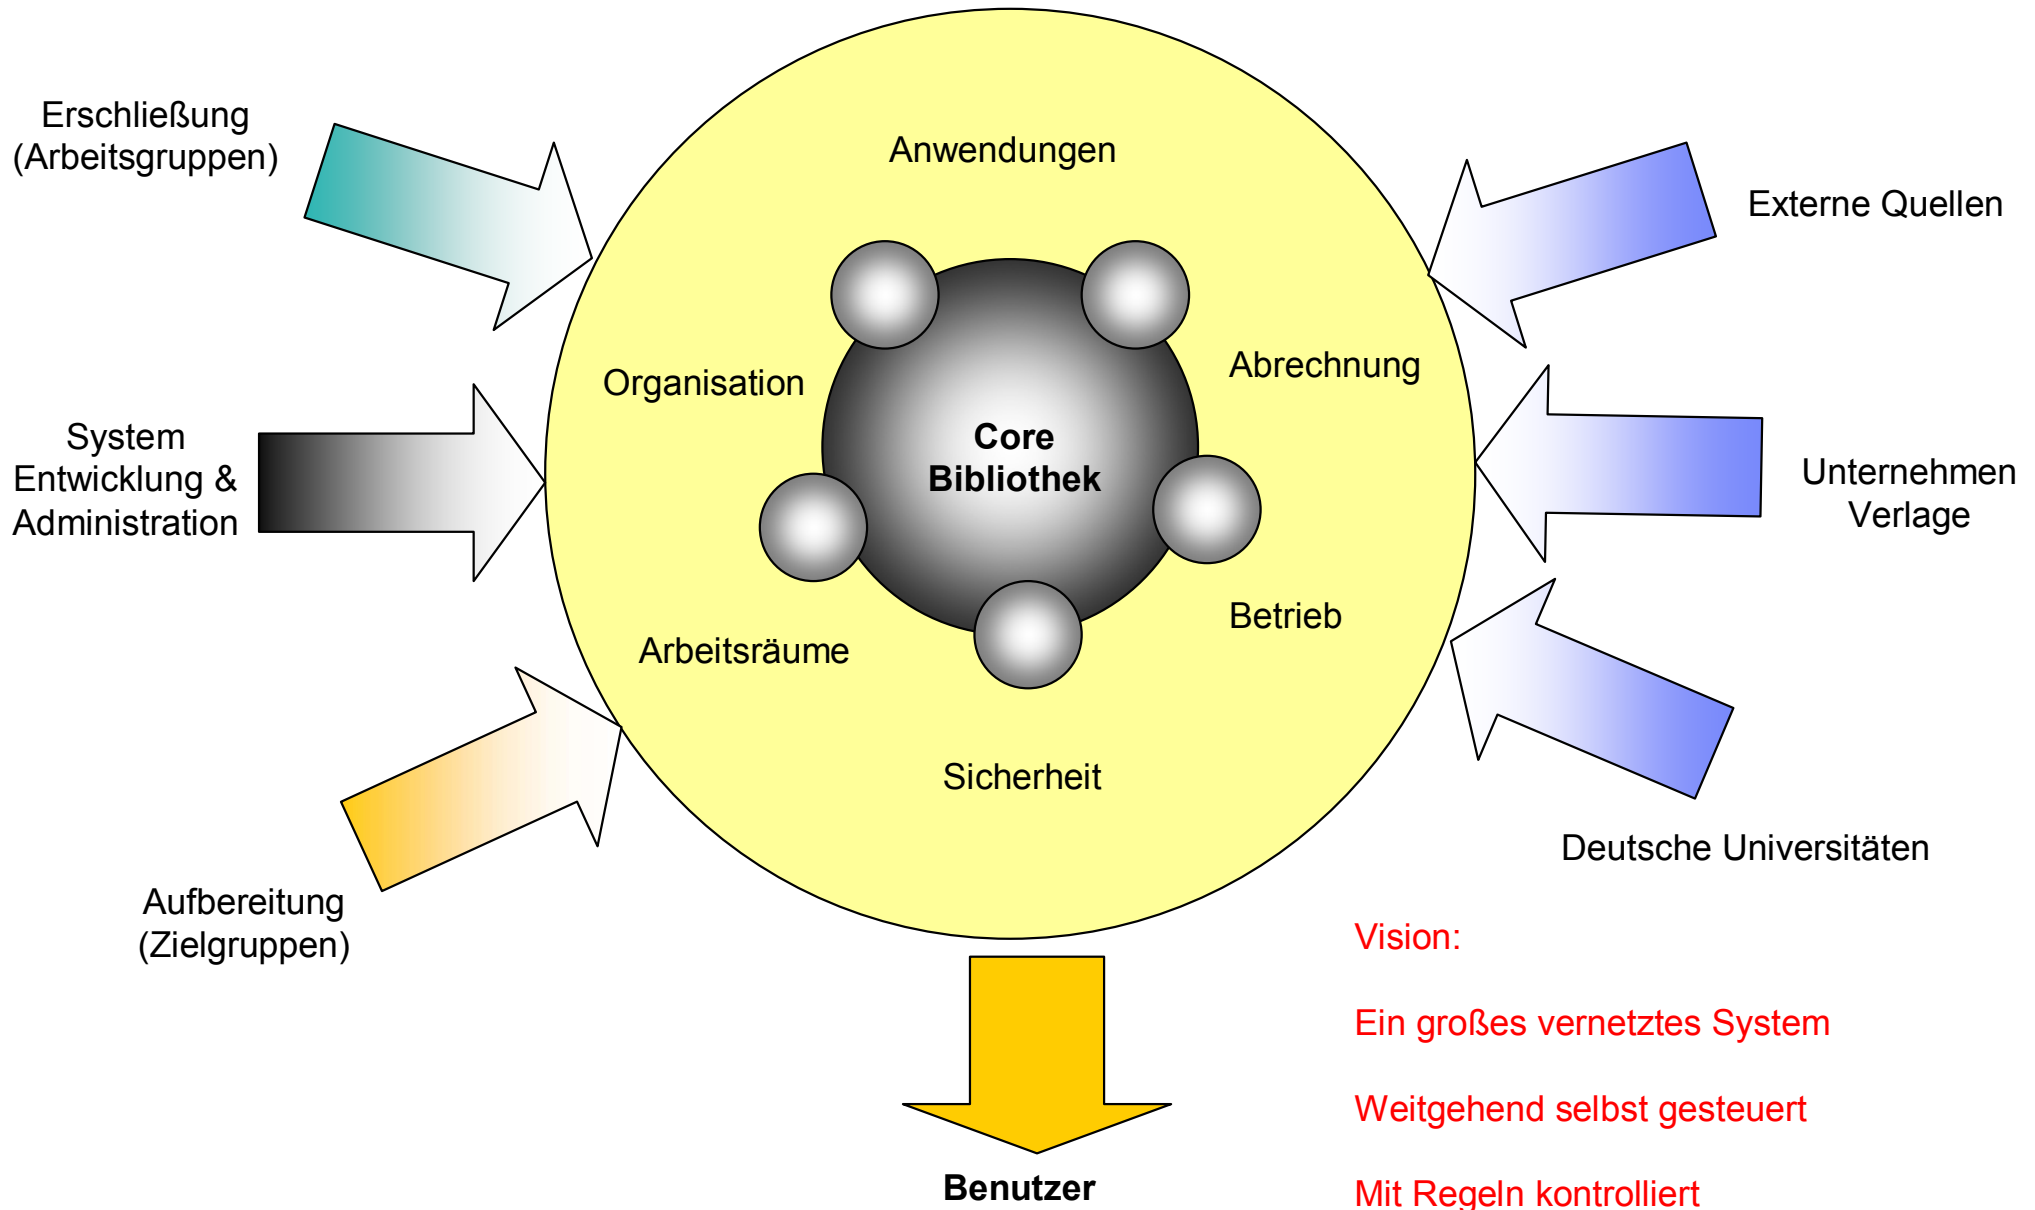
Erschließung
(Arbeitsgruppen)

Anwendungen

Externe Quellen

Organisation

Abrechnung

System
Entwicklung &
Administration

Core
Bibliothek

Unternehmen
Verlage

Betrieb

Arbeitsräume

Sicherheit

Deutsche Universitäten

Aufbereitung
(Zielgruppen)

Vision:

Ein großes vernetztes System

Weitgehend selbst gesteuert

Mit Regeln kontrolliert

Benutzer